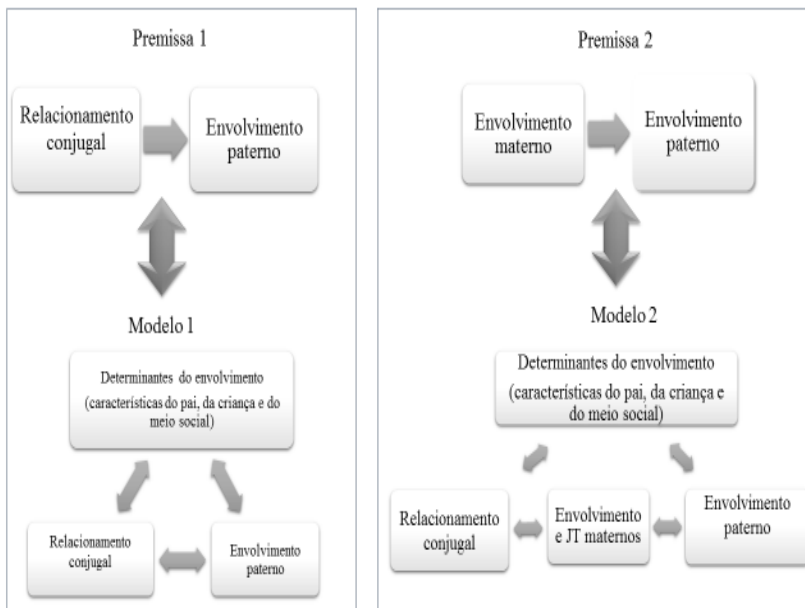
Premissa 1

Relacionamento conjugal

Envolvimento paterno

Modelo 1

Determinantes do envolvimento (características do pai, da criança e do meio social)

Relacionamento conjugal

Envolvimento paterno

Premissa 2

Envolvimento materno

Envolvimento paterno

Modelo 2

Determinantes do envolvimento (características do pai, da criança e do meio social)

Relacionamento conjugal

Envolvimento e JT maternos

Envolvimento paterno